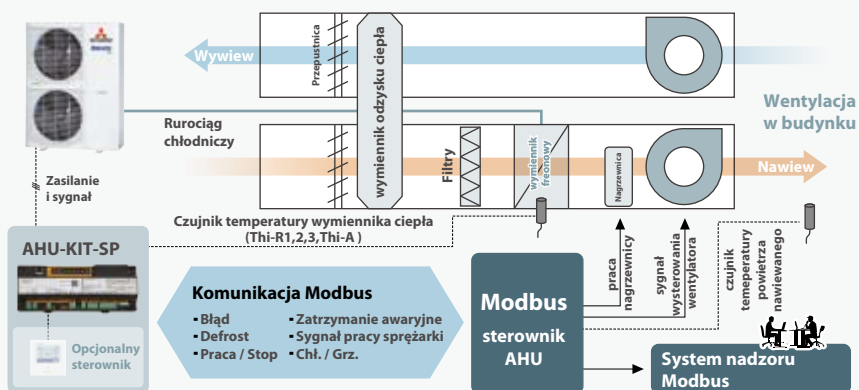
Przepustnica

Wywiew

wymiennik odzysku ciepła

Wentylacja w budynku

Rurociąg chłodniczy

Filtry

wymiennik freonowy

Nagrzewnica

Nawiew

Zasilanie i sygnał

Czujnik temperatury wymiennika ciepła (Thi-R1,2,3,Thi-A )

AHU-KIT-SP

Opcjonalny sterownik

Komunikacja Modbus

- Błąd
- Defrost
- Praca / Stop
- Zatrzymanie awaryjne
- Sygnał pracy sprężarki
- Chł. / Grz.

Modbus

sterownik AHU

praca nagrzewnicy

sygnał wysterowania wentylatora

czujnik temperatury powietrza nawiewanego

System nadzoru Modbus